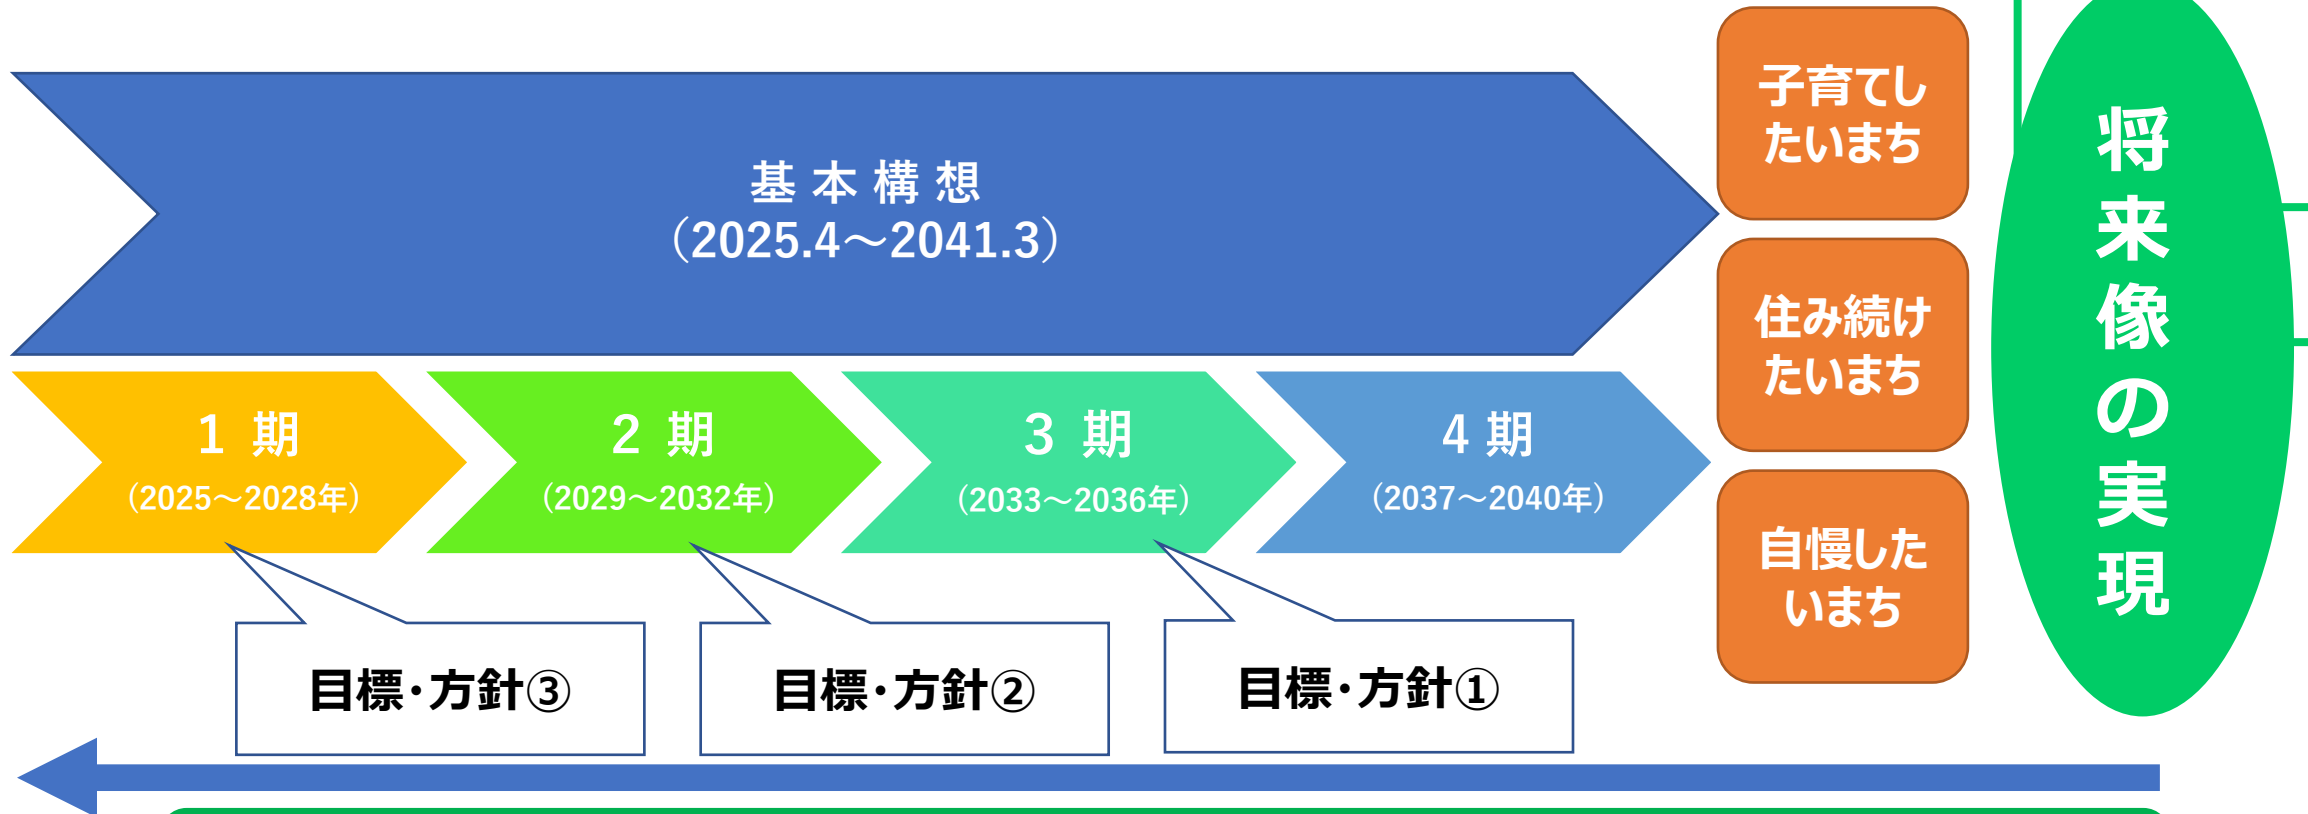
基本構想
（2025.4～2041.3）

1 期
（2025～2028年）

2 期
（2029～2032年）

3 期
（2033～2036年）

4 期
（2037～2040年）

子育てしたいまち

住み続けたいまち

自慢したいまち

将来像の実現

目標・方針③

目標・方針②

目標・方針①